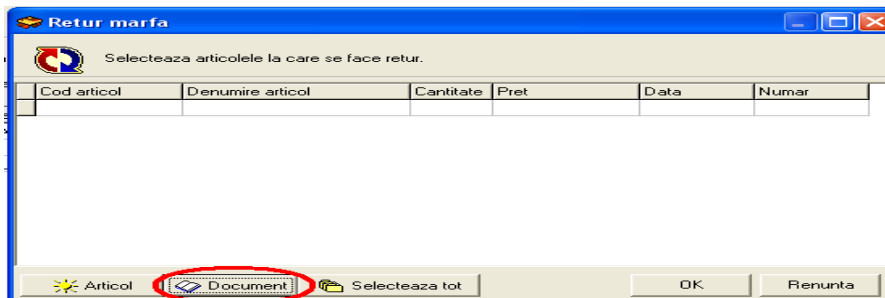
Retur marfa

Selecteaza articolele la care se face retur.

| Cod articol | Denumire articol | Cantitate | Pret | Data | Numar |
|---|---|---|---|---|---|
| | | | | | |

Articol Document Selecteaza tot OK Renunta